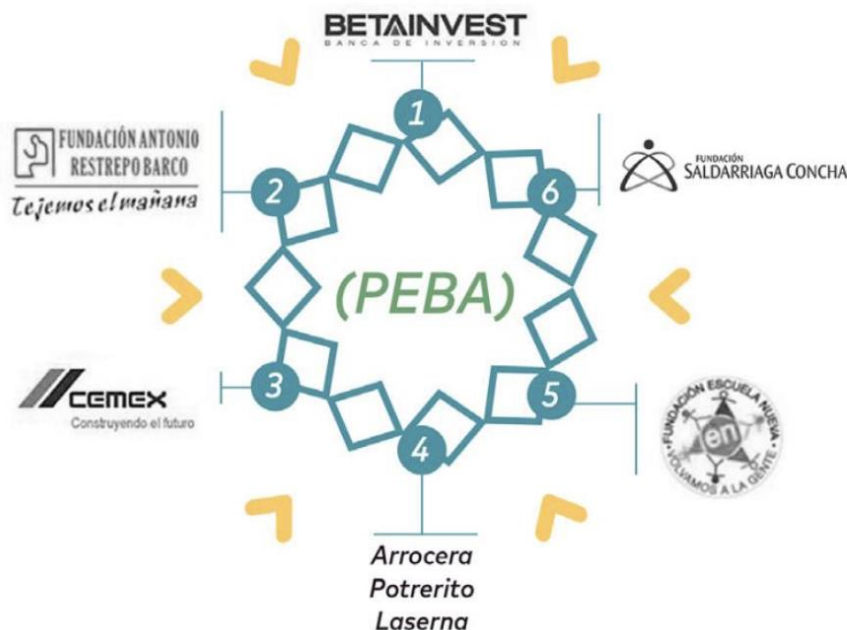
BETAINVEST
BANCA DE INVERSION

1

FUNDACIÓN ANTONIO RESTREPO BARCO
Tejemos el mañana

2

FUNDACIÓN
SALDARRIAGA CONCHA

6

(PEBA)

CEMEX
Construyendo el futuro

3

5

FUNDACIÓN ESCUELA NUEVA
en
VOLVAMOS A LA GENTE

4

Arrocera
Potrerito
Laserna